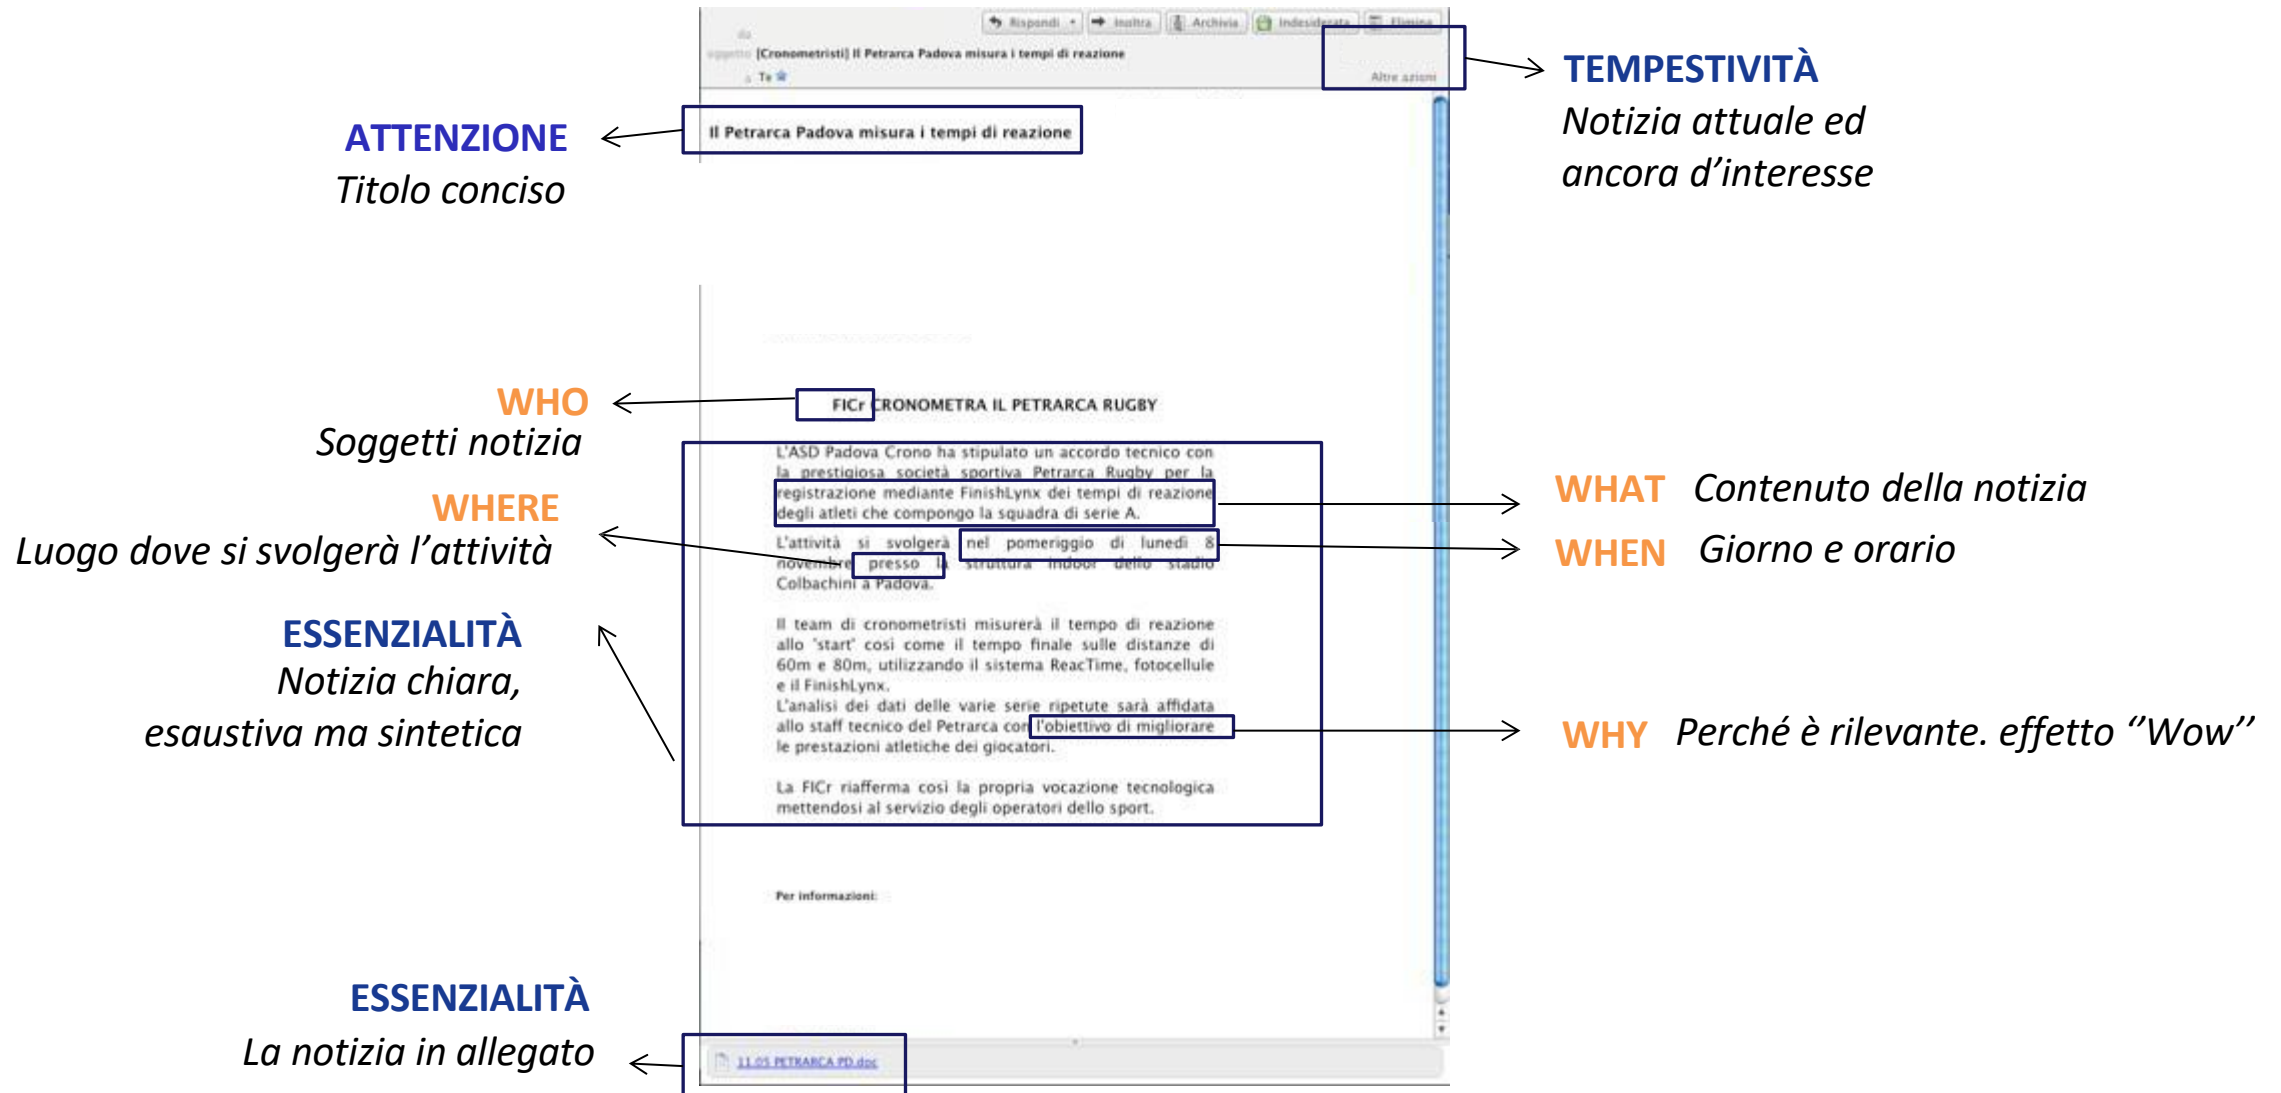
Rispondi Inoltra Archivia Indesiderata Elimina

da

oggetto [Cronometristi] Il Petrarca Padova misura i tempi di reazione

a Te

Altre azioni

TEMPESTIVITÀ
Notizia attuale ed ancora d'interesse

ATTENZIONE
Titolo conciso

Il Petrarca Padova misura i tempi di reazione

WHO
Soggetti notizia

FICr CRONOMETRA IL PETRARCA RUGBY

L'ASD Padova Crono ha stipulato un accordo tecnico con la prestigiosa società sportiva Petrarca Rugby per la registrazione mediante FinishLynx dei tempi di reazione degli atleti che compongo la squadra di serie A.

WHERE
Luogo dove si svolgerà l'attività

WHAT Contenuto della notizia

WHEN Giorno e orario

L'attività si svolgerà nel pomeriggio di lunedì 8 novembre presso la struttura indoor dello stadio Colbachini a Padova.

ESSENZIALITÀ
Notizia chiara, esaustiva ma sintetica

Il team di cronometristi misurerà il tempo di reazione allo 'start' così come il tempo finale sulle distanze di 60m e 80m, utilizzando il sistema ReacTime, fotocellule e il FinishLynx.
L'analisi dei dati delle varie serie ripetute sarà affidata allo staff tecnico del Petrarca con l'obiettivo di migliorare le prestazioni atletiche dei giocatori.

WHY Perché è rilevante. effetto "Wow"

La FICr riafferma così la propria vocazione tecnologica mettendosi al servizio degli operatori dello sport.

Per informazioni:

ESSENZIALITÀ
La notizia in allegato

11.05 PETRARCA PD.doc